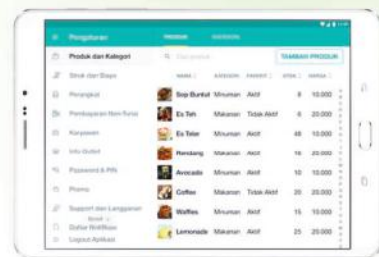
Pengaturan

PRODUK KATEGORI

Produk dan Kategori
Struk dan Biaya
Perangkat
Pembayaran Non-Tunai
Karyawan
Info Outlet
Password & PIN
Promo
Support dan Langganan
Daftar Notifikasi
Logout Aplikasi

Cari produk

TAMBAH PRODUK

| NAMA | KATEGORI | FAVORIT | STOK | HARGA |
|---|---|---|---|---|
| Sop Buntut | Minuman | Aktif | 8 | 10.000 |
| Es Teh | Makanan | Tidak Aktif | 6 | 20.000 |
| Es Teler | Minuman | Aktif | 48 | 10.000 |
| Rendang | Makanan | Aktif | 2 | 20.000 |
| Avocado | Minuman | Aktif | 10 | 10.000 |
| Coffee | Makanan | Tidak Aktif | 10 | 20.000 |
| Waffles | Minuman | Aktif | 15 | 10.000 |
| Lemonade | Makanan | Aktif | 19 | 20.000 |